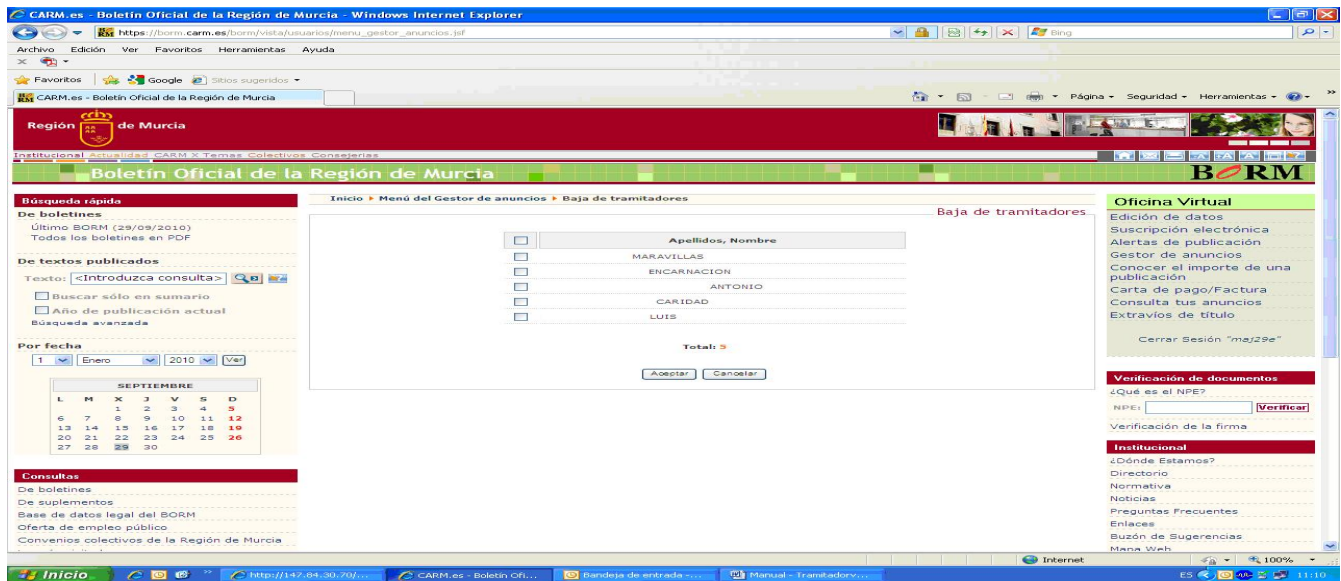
CARM.es - Boletín Oficial de la Región de Murcia - Windows Internet Explorer

https://borm.carm.es/borm/vista/usuarios/menu_gestor_anuncios.jsf

Bing

Archivo Edición Ver Favoritos Herramientas Ayuda

Favoritos Google Sitios sugeridos

CARM.es - Boletín Oficial de la Región de Murcia

Página Seguridad Herramientas

Región de Murcia

Institucional Actualidad CARM X Temas Colectivos Consejerías

Boletín Oficial de la Región de Murcia

BORM

Búsqueda rápida

De boletines

Último BORM (29/09/2010)

Todos los boletines en PDF

De textos publicados

Texto: <Introduzca consulta>

Buscar sólo en sumario

Año de publicación actual

Búsqueda avanzada

Por fecha

1 Enero 2010 Ver

SEPTIEMBRE

| L | M | X | J | V | S | D |
|---|---|---|---|---|---|---|
| | | 1 | 2 | 3 | 4 | 5 |
| 6 | 7 | 8 | 9 | 10 | 11 | 12 |
| 13 | 14 | 15 | 16 | 17 | 18 | 19 |
| 20 | 21 | 22 | 23 | 24 | 25 | 26 |
| 27 | 28 | 29 | 30 | | | |

Consultas

De boletines

De suplementos

Base de datos legal del BORM

Oferta de empleo público

Convenios colectivos de la Región de Murcia

Inicio ▸ Menú del Gestor de anuncios ▸ Baja de tramitadores

Baja de tramitadores

| | Apellidos, Nombre |
|---|---|
| | MARAVILLAS |
| | ENCARNACION |
| | ANTONIO |
| | CARIDAD |
| | LUIS |

Total: 5

Aceptar Cancelar

Oficina Virtual

Edición de datos

Suscripción electrónica

Alertas de publicación

Gestor de anuncios

Conocer el importe de una publicación

Carta de pago/Factura

Consulta tus anuncios

Extravíos de título

Cerrar Sesión "maj29e"

Verificación de documentos

¿Qué es el NPE?

NPE: Verificar

Verificación de la firma

Institucional

¿Dónde Estamos?

Directorio

Normativa

Noticias

Preguntas Frecuentes

Enlaces

Buzón de Sugerencias

Mapa Web

Internet

100%

Inicio

http://147.84.30.70/...

CARM.es - Boletín Ofi...

Bandeja de entrada - ...

Manual - Tramitadorv...

ES 11:10